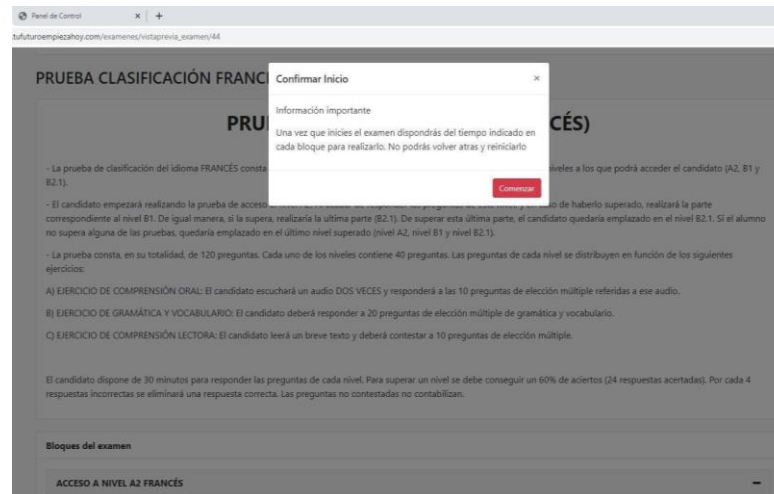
Panel de Control × +

tufuturoempiezahoy.com/examenes/vistaprevia_examen/44

PRUEBA CLASIFICACIÓN FRANC

Confirmar Inicio ×

Información importante

Una vez que inicies el examen dispondrás del tiempo indicado en cada bloque para realizarlo. No podrás volver atras y reiniciarlo

Comenzar

PRU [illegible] CÉS)

- La prueba de clasificación del idioma FRANCÉS consta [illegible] niveles a los que podrá acceder el candidato (A2, B1 y B2.1).

- El candidato empezará realizando la prueba de acceso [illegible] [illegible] de haberlo superado, realizará la parte correspondiente al nivel B1. De igual manera, si la supera, realizaría la ultima parte (B2.1). De superar esta última parte, el candidato quedaría emplazado en el nivel B2.1. Si el alumno no supera alguna de las pruebas, quedaría emplazado en el último nivel superado (nivel A2, nivel B1 y nivel B2.1).

- La prueba consta, en su totalidad, de 120 preguntas. Cada uno de los niveles contiene 40 preguntas. Las preguntas de cada nivel se distribuyen en función de los siguientes ejercicios:

A) EJERCICIO DE COMPRENSIÓN ORAL: El candidato escuchará un audio DOS VECES y responderá a las 10 preguntas de elección múltiple referidas a ese audio.

B) EJERCICIO DE GRAMÁTICA Y VOCABULARIO: El candidato deberá responder a 20 preguntas de elección múltiple de gramática y vocabulario.

C) EJERCICIO DE COMPRENSIÓN LECTORA: El candidato leerá un breve texto y deberá contestar a 10 preguntas de elección múltiple.

El candidato dispone de 30 minutos para responder las preguntas de cada nivel. Para superar un nivel se debe conseguir un 60% de aciertos (24 respuestas acertadas). Por cada 4 respuestas incorrectas se eliminará una respuesta correcta. Las preguntas no contestadas no contabilizan.

Bloques del examen

ACCESO A NIVEL A2 FRANCÉS